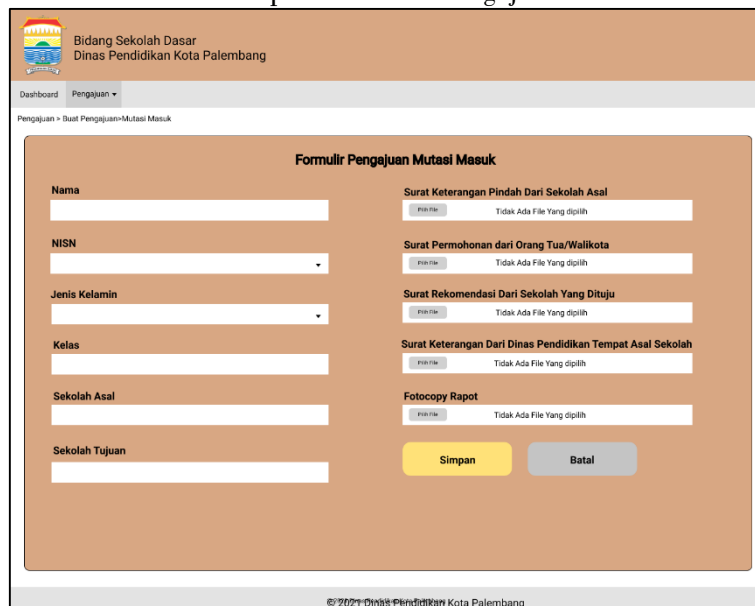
Bidang Sekolah Dasar
Dinas Pendidikan Kota Palembang

Dashboard Pengajuan ▾

Pengajuan > Buat Pengajuan>Mutasi Masuk

Formulir Pengajuan Mutasi Masuk

Nama

NISN

Jenis Kelamin

Kelas

Sekolah Asal

Sekolah Tujuan

Surat Keterangan Pindah Dari Sekolah Asal
Pilih File Tidak Ada File Yang dipilih

Surat Permohonan dari Orang Tua/Walikota
Pilih File Tidak Ada File Yang dipilih

Surat Rekomendasi Dari Sekolah Yang Dituju
Pilih File Tidak Ada File Yang dipilih

Surat Keterangan Dari Dinas Pendidikan Tempat Asal Sekolah
Pilih File Tidak Ada File Yang dipilih

Fotocopy Rapot
Pilih File Tidak Ada File Yang dipilih

Simpan Batal

© 2021 Dinas Pendidikan Kota Palembang